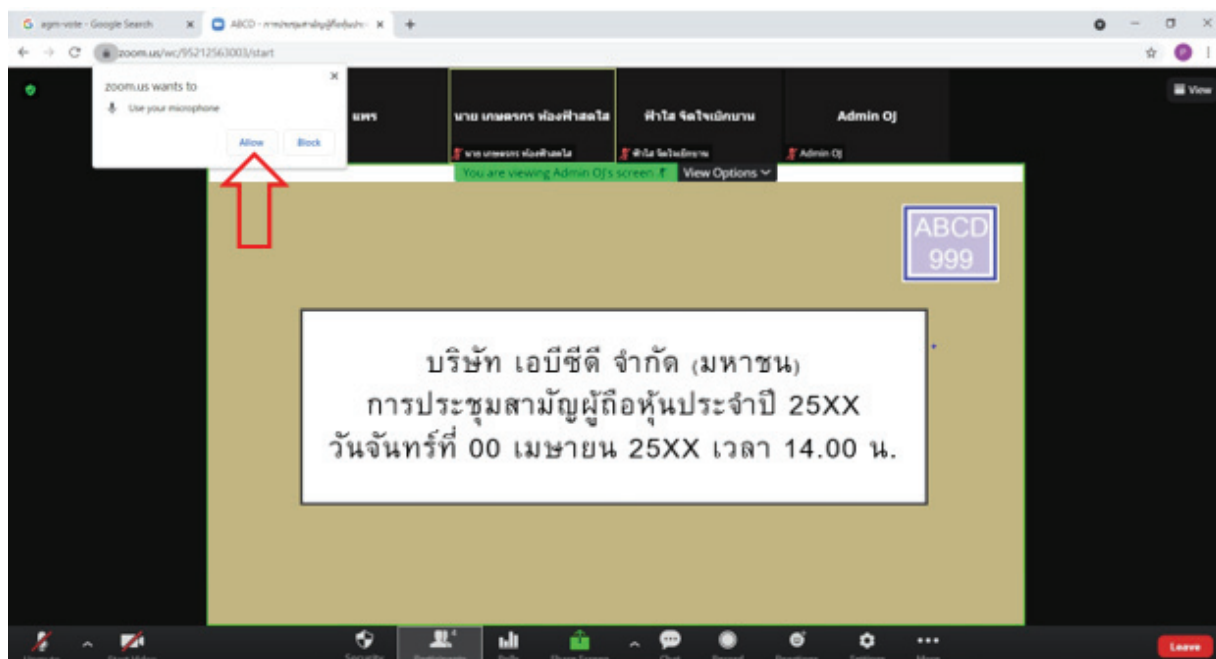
agm-vote - Google Search
ABCD - การประชุมสามัญผู้ถือหุ้นประจำ
zoom.us/wc/95212563003/start

zoom.us wants to
Use your microphone
Allow
Block

นพร
นาย เกษตรกร ห้องฟ้าสดใส
นาย เกษตรกร ห้องฟ้าสดใส
ฟ้าใส จัดใจเบิกบาน
ฟ้าใส จัดใจเบิกบาน
Admin OJ
Admin OJ
View

You are viewing Admin OJ's screen
View Options

ABCD
999

บริษัท เอบีซีดี จำกัด (มหาชน)
การประชุมสามัญผู้ถือหุ้นประจำปี 25XX
วันจันทร์ที่ 00 เมษายน 25XX เวลา 14.00 น.

Leave